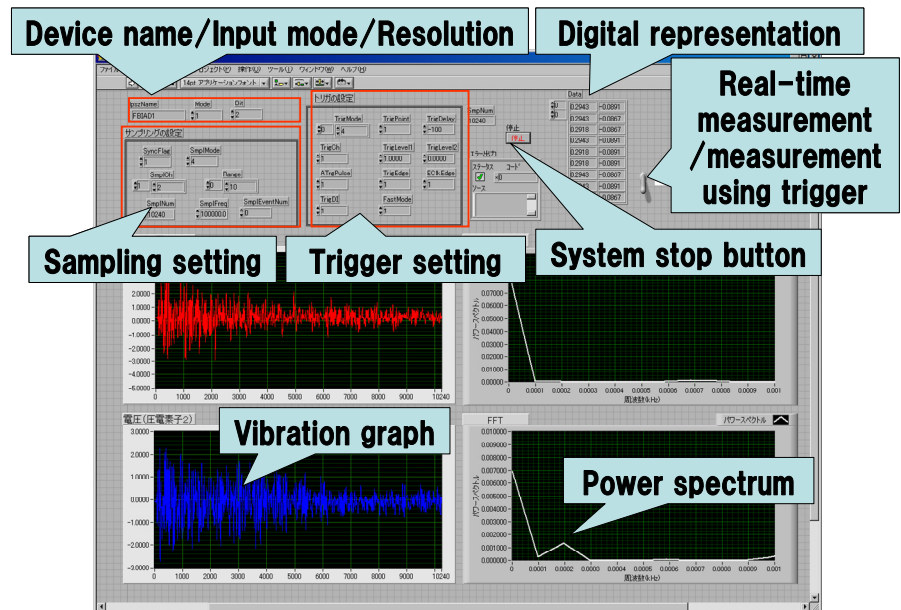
Device name/Input mode/Resolution

Digital representation

Real-time measurement /measurement using trigger

ファイル 編集 表示 プロジェクト 操作 ツール ウィンドウ ヘルプ

14pt アプリケーションフォント

lpszName FBIAD1
Mode 0
Bit 2

サンプリングの設定
SyncFlag 1
SmplMode 4
SmplOfr 2
Rarep 10
SmplNum 10240
SmplFreq 1000000
SmplEventNum 0

トリガの設定
TrigMode 4
TrigPoint 1
TrigDelay -100
TrigCh 1
TrigLevel1 1.0000
TrigLevel2 0.0000
ATrgPulse 1
TrigEdge 1
EClkEdge 1
TrigDI 1
FastMode 1

SmpNum 10240
停止
停止
エラー出力
ステータス コード
ソース

Data
0 0.2943 -0.0891
0.2943 -0.0867
0.2918 -0.0867
0.2943 -0.0891
0.2918 -0.0891
0.2918 -0.0891
0.2943 -0.0867
0.2918 -0.0891
-0.0867

System stop button

Sampling setting

Trigger setting

2.0000
1.0000
0.0000
-1.0000
-2.0000
-3.0000
-4.0000
-5.0000
-6.0000
0 1000 2000 3000 4000 5000 6000 7000 8000 9000 10240

0.07000
0.06000
0.05000
0.04000
0.03000
0.02000
0.01000
0.00000
パワースペクトル
0 0.0001 0.0002 0.0003 0.0004 0.0005 0.0006 0.0007 0.0008 0.0009 0.001
周波数(Hz)

電圧(圧電素子2)
Vibration graph
3.0000
2.0000
1.0000
0.0000
-1.0000
-2.0000
-3.0000
0 1000 2000 3000 4000 5000 6000 7000 8000 9000 10240

FFT
パワースペクトル
0.010000
0.009000
0.008000
0.007000
0.006000
0.005000
0.004000
0.003000
0.002000
0.001000
0.000000
パワースペクトル
0 0.0001 0.0002 0.0003 0.0004 0.0005 0.0006 0.0007 0.0008 0.0009 0.001
周波数(Hz)

Power spectrum